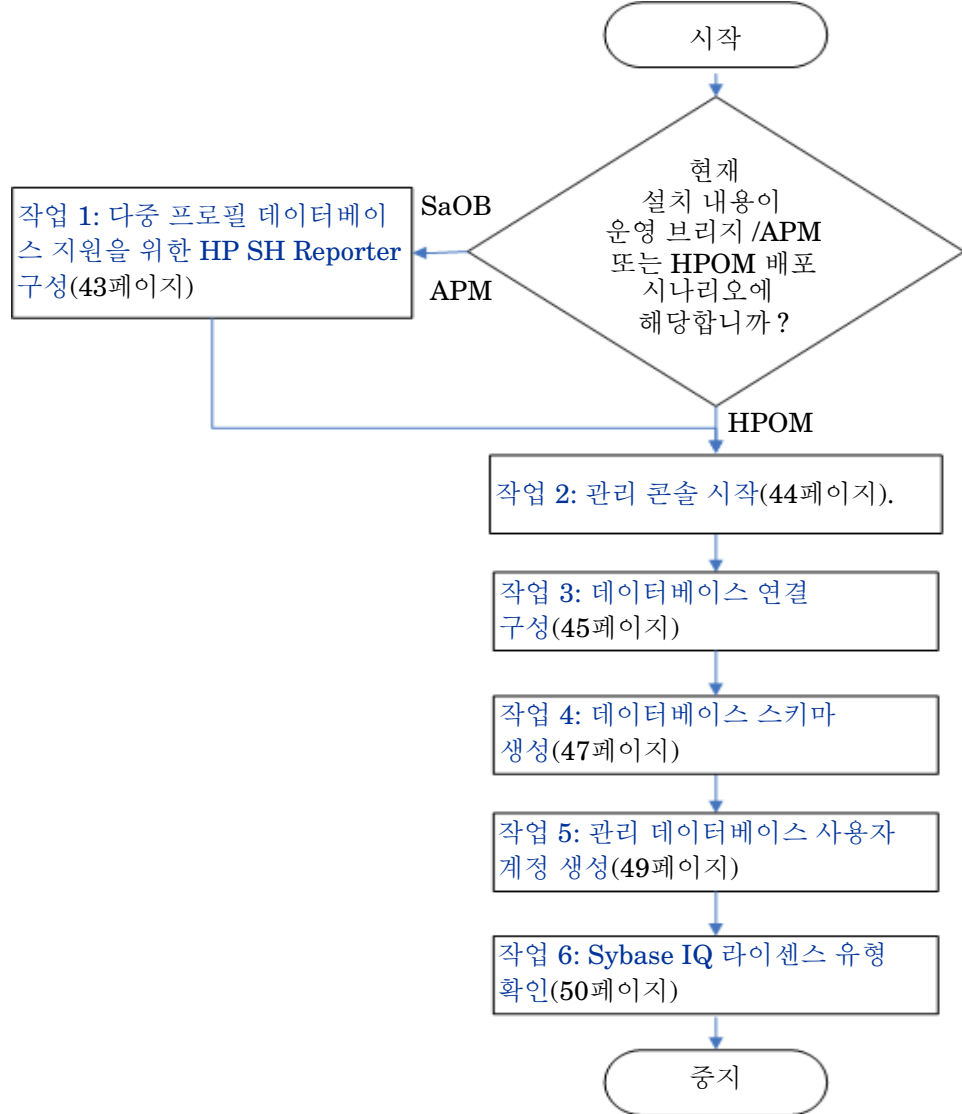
시작

현재 설치 내용이 운영 브리지 /APM 또는 HPOM 배포 시나리오에 해당합니까 ?

SaOB

APM

작업 1: 다중 프로필 데이터베이스 지원을 위한 HP SH Reporter 구성(43페이지)

HPOM

작업 2: 관리 콘솔 시작(44페이지).

작업 3: 데이터베이스 연결 구성(45페이지)

작업 4: 데이터베이스 스키마 생성(47페이지)

작업 5: 관리 데이터베이스 사용자 계정 생성(49페이지)

작업 6: Sybase IQ 라이센스 유형 확인(50페이지)

중지